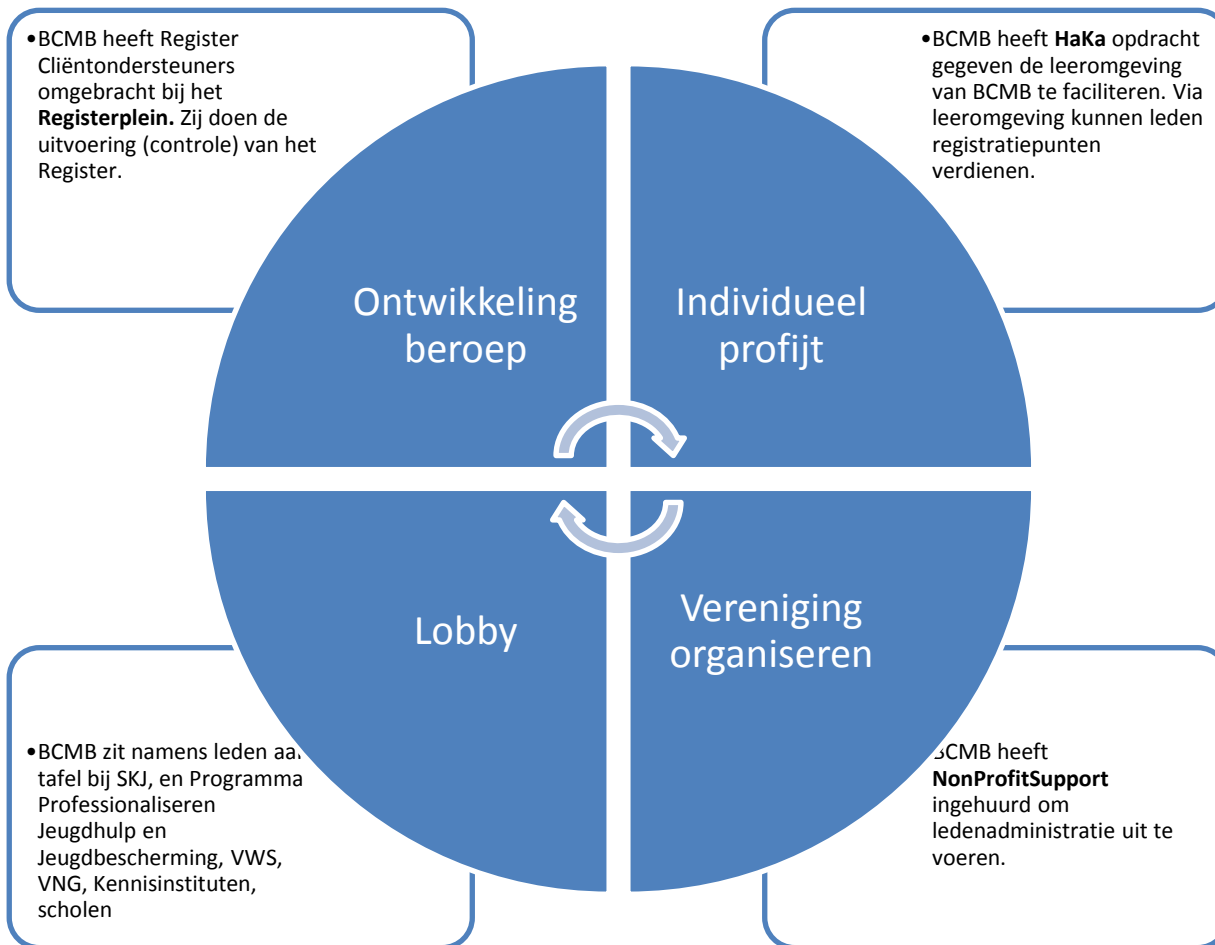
•BCMB heeft Register Cliëntondersteuners omgebracht bij het **Registerplein.** Zij doen de uitvoering (controle) van het Register.

•BCMB heeft **HaKa** opdracht gegeven de leeromgeving van BCMB te faciliteren. Via leeromgeving kunnen leden registratiepunten verdienen.

Ontwikkeling beroep

Individueel profijt

Lobby

Vereniging organiseren

•BCMB zit namens leden aa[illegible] tafel bij SKJ, en Programma Professionaliseren Jeugdhulp en Jeugdbescherming, VWS, VNG, Kennisinstituten, scholen

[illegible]BCMB heeft **NonProfitSupport** ingehuurd om ledenadministratie uit te voeren.